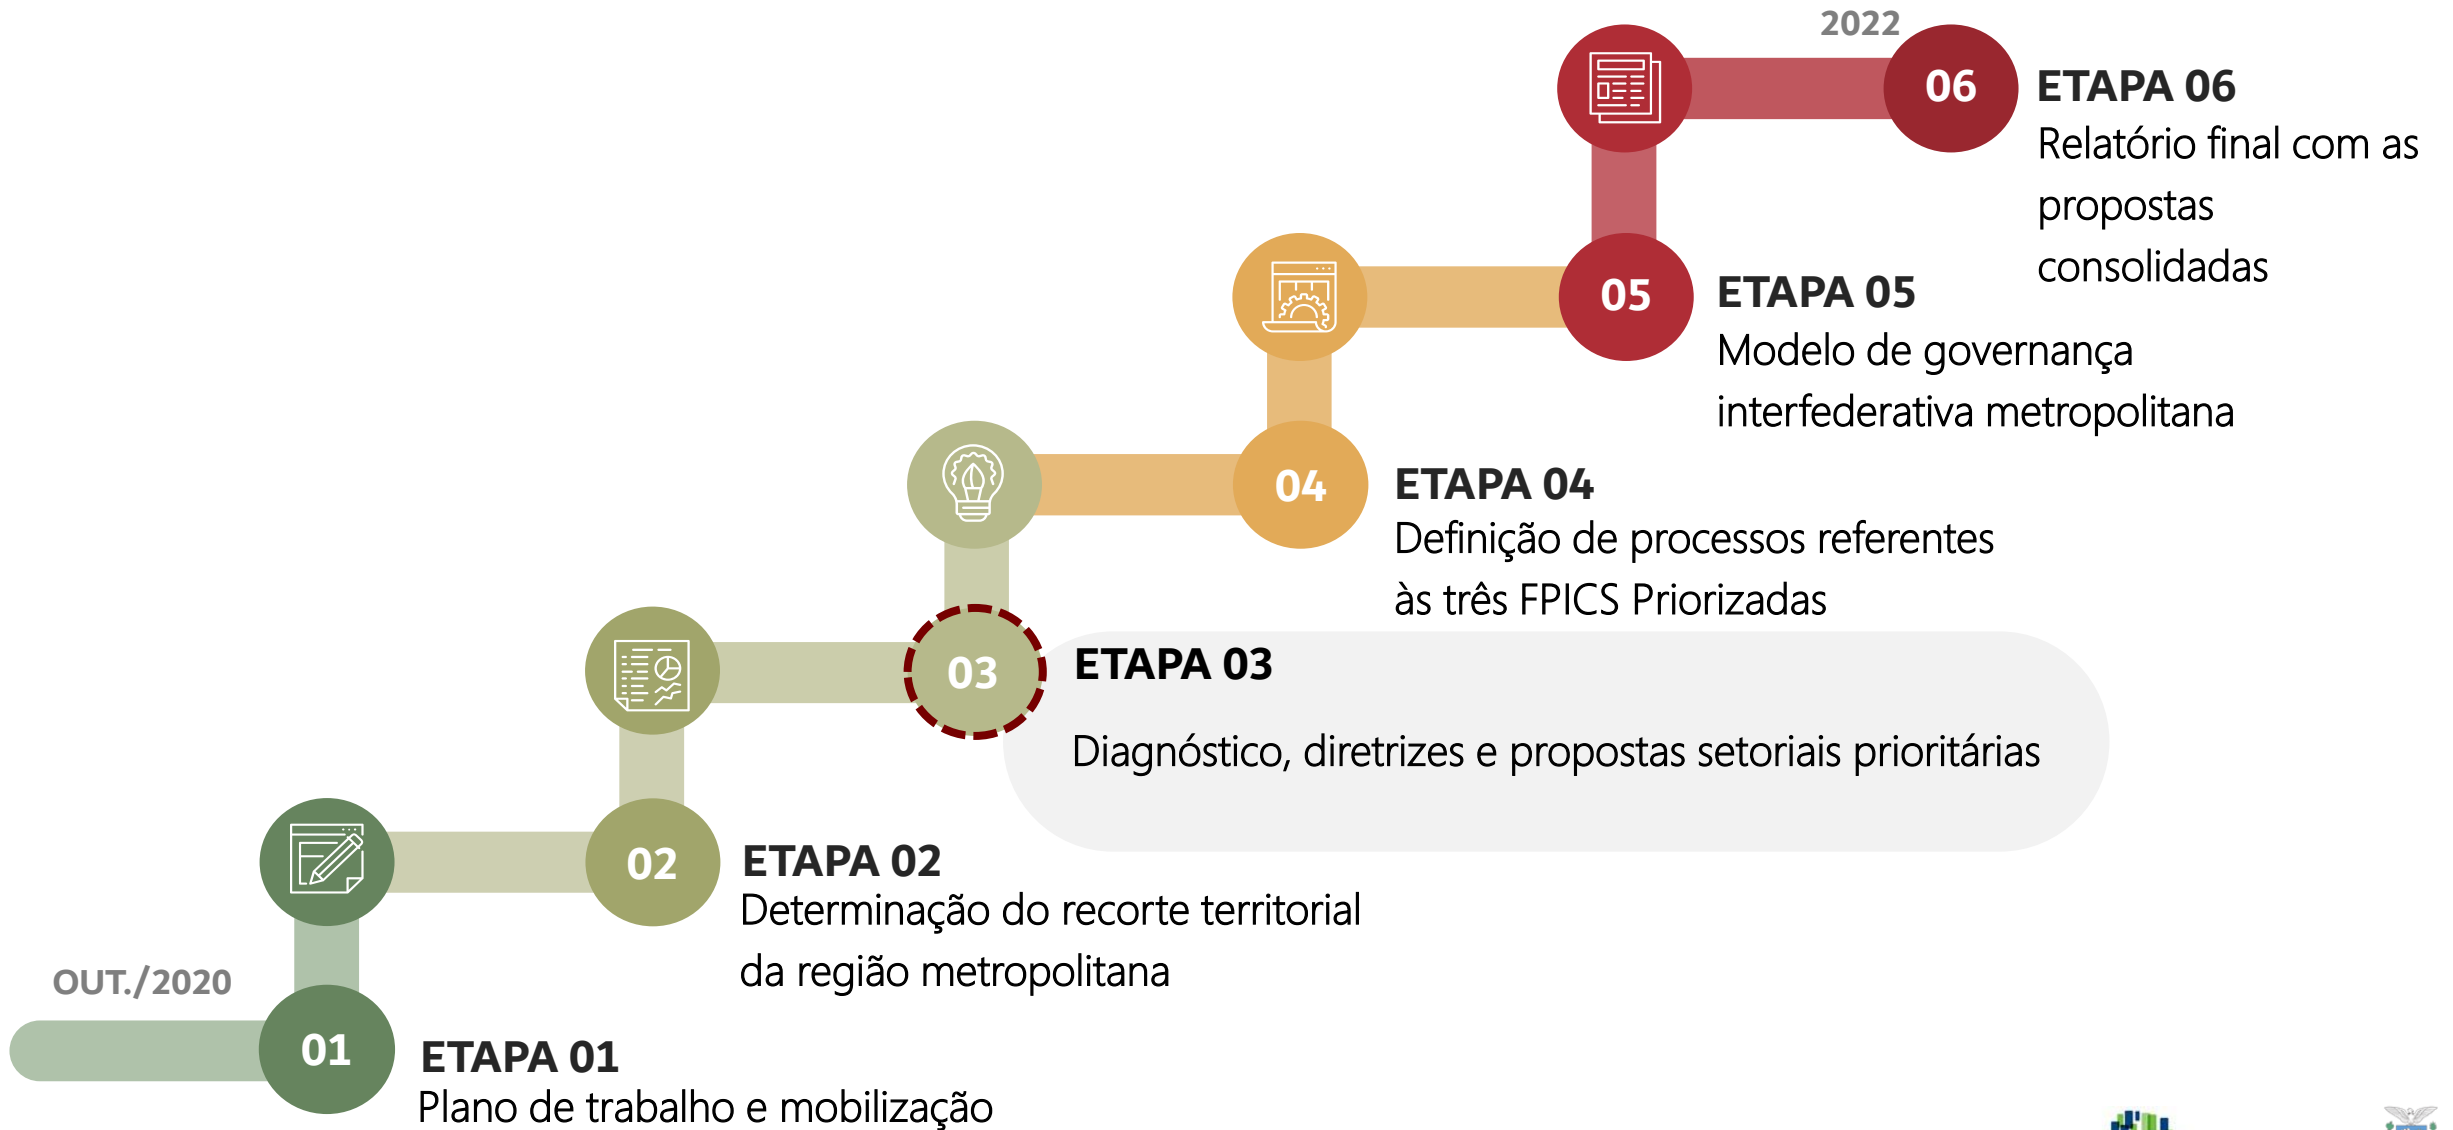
2022

06

ETAPA 06
Relatório final com as propostas consolidadas

05

ETAPA 05
Modelo de governança interfederativa metropolitana

04

ETAPA 04
Definição de processos referentes às três FPICS Priorizadas

03

ETAPA 03

Diagnóstico, diretrizes e propostas setoriais prioritárias

02

ETAPA 02
Determinação do recorte territorial da região metropolitana

OUT./2020

01

ETAPA 01
Plano de trabalho e mobilização